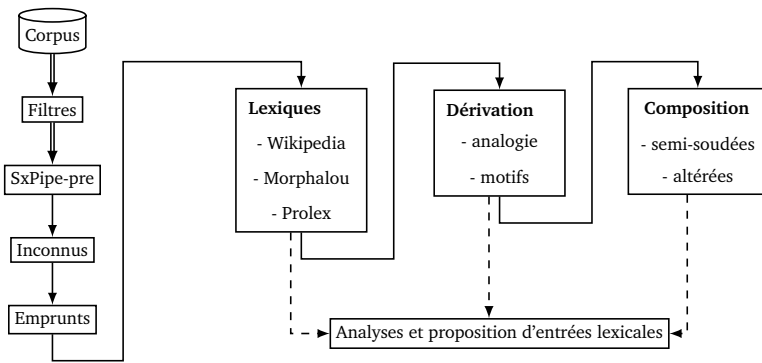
Corpus

Filtres

SxPipe-pre

Inconnus

Emprunts

**Lexiques**
- Wikipedia
- Morphalou
- Prolex

**Dérivation**
- analogie
- motifs

**Composition**
- semi-soudées
- altérées

Analyses et proposition d'entrées lexicales